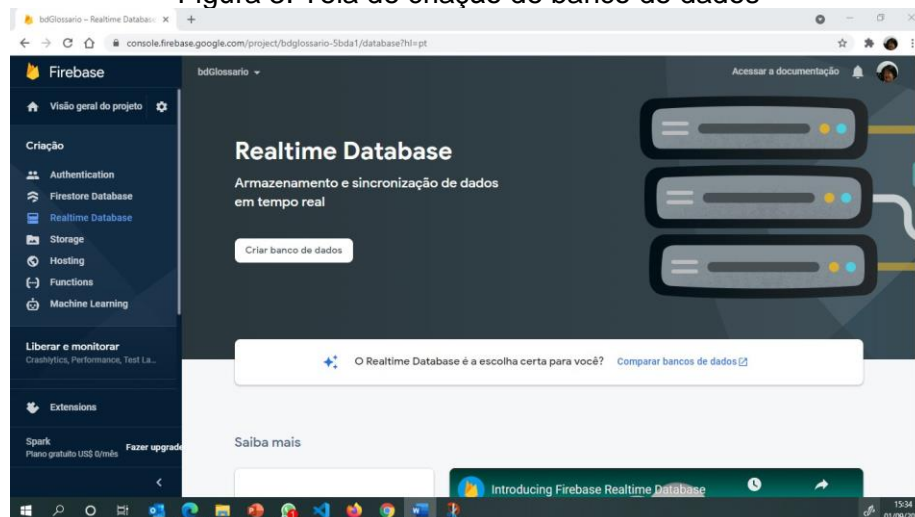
Figura 3: Tela de criação do banco de dados

bdGlossario – Realtime Database ×

console.firebase.google.com/project/bdglossario-5bda1/database?hl=pt

Firebase

bdGlossario

Acessar a documentação

Visão geral do projeto

Criação

Authentication

Firestore Database

Realtime Database

Storage

Hosting

Functions

Machine Learning

Liberar e monitorar

Crashlytics, Performance, Test La...

Extensions

Spark

Plano gratuito US$ 0/mês

Fazer upgrade

Realtime Database

Armazenamento e sincronização de dados em tempo real

Criar banco de dados

O Realtime Database é a escolha certa para você?

Comparar bancos de dados

Saiba mais

Introducing Firebase Realtime Database

15:34